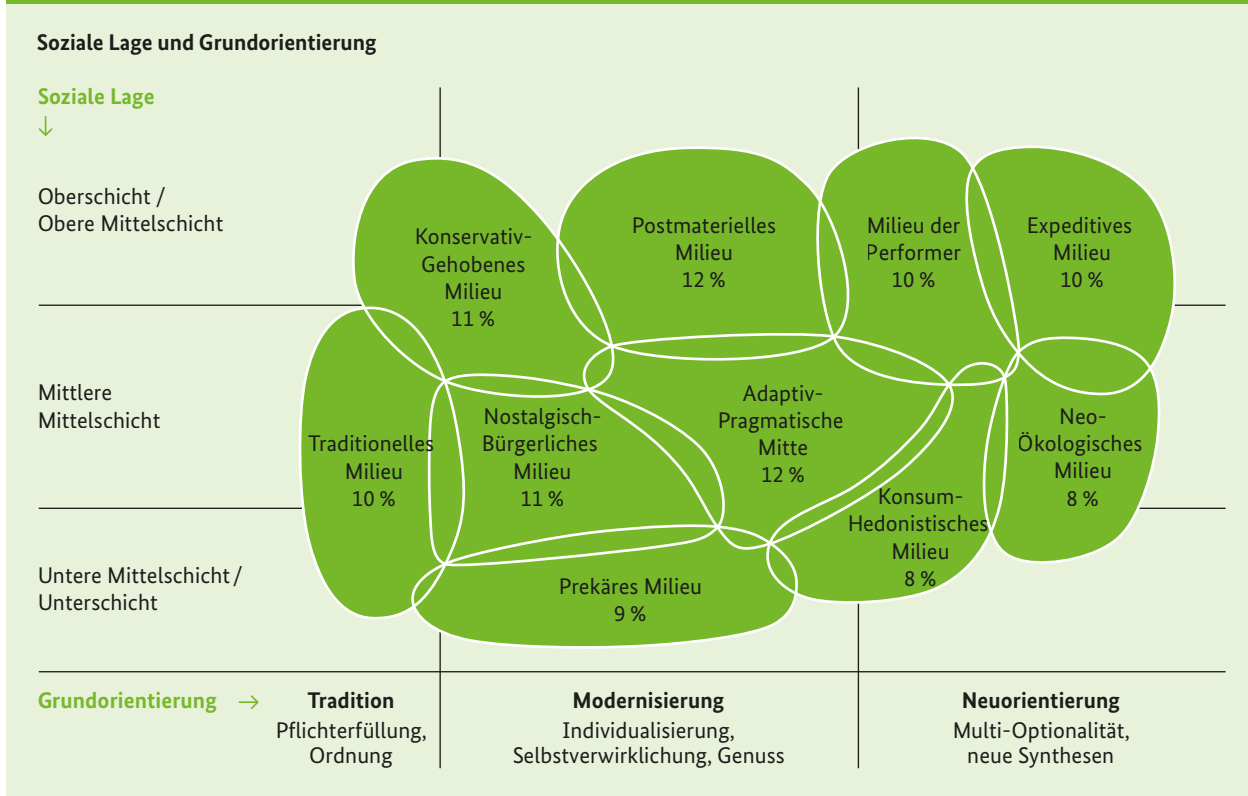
Soziale Lage und Grundorientierung

Soziale Lage
↓

Oberschicht / Obere Mittelschicht

Mittlere Mittelschicht

Untere Mittelschicht / Unterschicht

Konservativ-Gehobenes Milieu 11 %

Postmaterielles Milieu 12 %

Milieu der Performer 10 %

Expeditives Milieu 10 %

Traditionelles Milieu 10 %

Nostalgisch-Bürgerliches Milieu 11 %

Adaptiv-Pragmatische Mitte 12 %

Neo-Ökologisches Milieu 8 %

Konsum-Hedonistisches Milieu 8 %

Prekäres Milieu 9 %

Grundorientierung →

Tradition
Pflichterfüllung, Ordnung

Modernisierung
Individualisierung, Selbstverwirklichung, Genuss

Neuorientierung
Multi-Optionalität, neue Synthesen